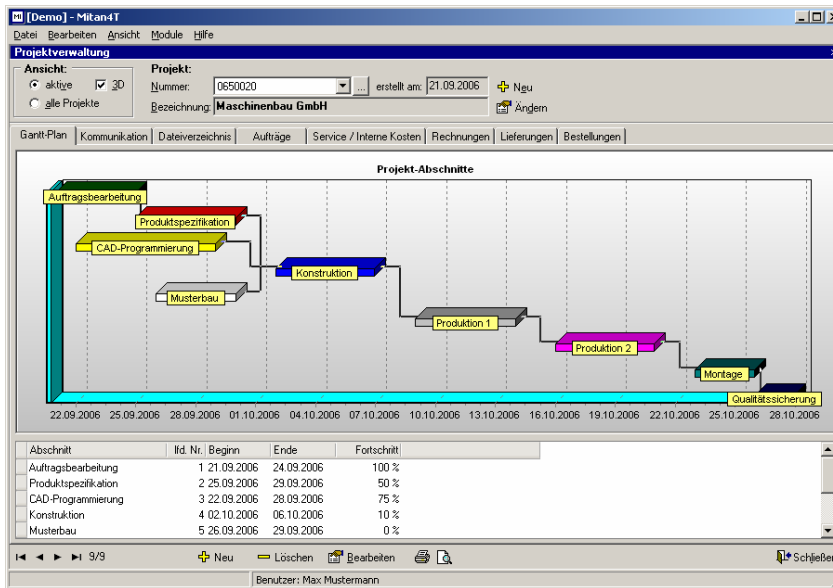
[Demo] - Mitan4T
Datei Bearbeiten Ansicht Module Hilfe
Projektverwaltung
Ansicht:
aktive
3D
alle Projekte
Projekt:
Nummer: 0650020
...
erstellt am: 21.09.2006
Neu
Bezeichnung: Maschinenbau GmbH
Ändern
Gantt-Plan | Kommunikation | Dateiverzeichnis | Aufträge | Service / Interne Kosten | Rechnungen | Lieferungen | Bestellungen

Projekt-Abschnitte
Auftragsbearbeitung
Produktspezifikation
CAD-Programmierung
Musterbau
Konstruktion
Produktion 1
Produktion 2
Montage
Qualitätssicherung
22.09.2006 25.09.2006 28.09.2006 01.10.2006 04.10.2006 07.10.2006 10.10.2006 13.10.2006 16.10.2006 19.10.2006 22.10.2006 25.10.2006 28.10.2006

| Abschnitt | lfd. Nr. | Beginn | Ende | Fortschritt |
|---|---|---|---|---|
| Auftragsbearbeitung | 1 | 21.09.2006 | 24.09.2006 | 100 % |
| Produktspezifikation | 2 | 25.09.2006 | 29.09.2006 | 50 % |
| CAD-Programmierung | 3 | 22.09.2006 | 28.09.2006 | 75 % |
| Konstruktion | 4 | 02.10.2006 | 06.10.2006 | 10 % |
| Musterbau | 5 | 26.09.2006 | 29.09.2006 | 0 % |

9/9
Neu
Löschen
Bearbeiten
Schließen
Benutzer: Max Mustermann